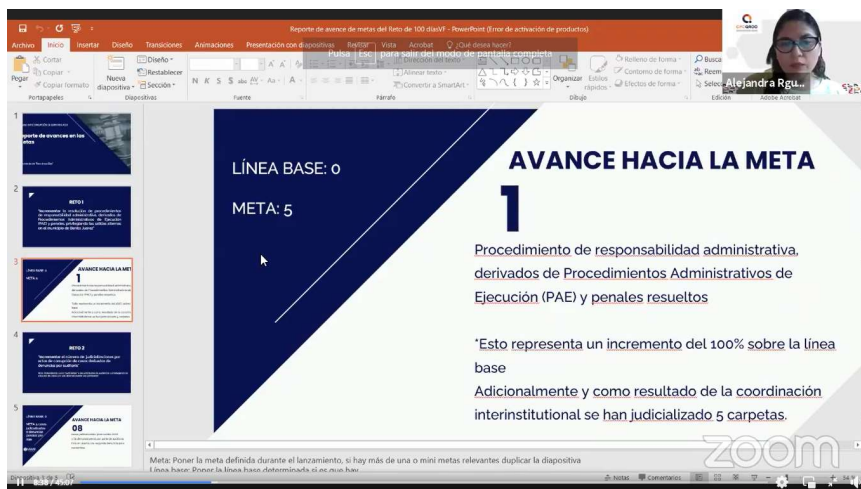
Reporte de avance de metas del Reto de 100 díasVF - PowerPoint (Error de activación de productos)

Archivo Inicio Insertar Diseño Transiciones Animaciones Presentación con diapositivas Revisar Vista Acrobat ¿Qué desea hacer?

Pulsa Esc para salir del modo de pantalla completa

Pegar Cortar Copiar Copiar formato Portapapeles Nueva diapositiva Diseño Restablecer Sección Diapositivas Fuente Párrafo Dirección del texto Alinear texto Convertir a SmartArt Organizar Estilos rápidos Relleno de forma Contorno de forma Efectos de forma Dibujo Buscar Reemplazar Seleccionar Edición Adobe Acrobat

Alejandra Rgu...

Reporte de avances en las metas

RETO 1

AVANCE HACIA LA META 1

RETO 2

AVANCE HACIA LA META 08

LÍNEA BASE: 0

META: 5

AVANCE HACIA LA META

1

Procedimiento de responsabilidad administrativa, derivados de Procedimientos Administrativos de Ejecución (PAE) y penales resueltos

*Esto representa un incremento del 100% sobre la línea base

Adicionalmente y como resultado de la coordinación interinstitutional se han judicializado 5 carpetas.

Meta: Poner la meta definida durante el lanzamiento, si hay más de una o mini metas relevantes duplicar la diapositiva
Línea base: Poner la línea base determinada si es que hay

Notas Comentarios

zoom